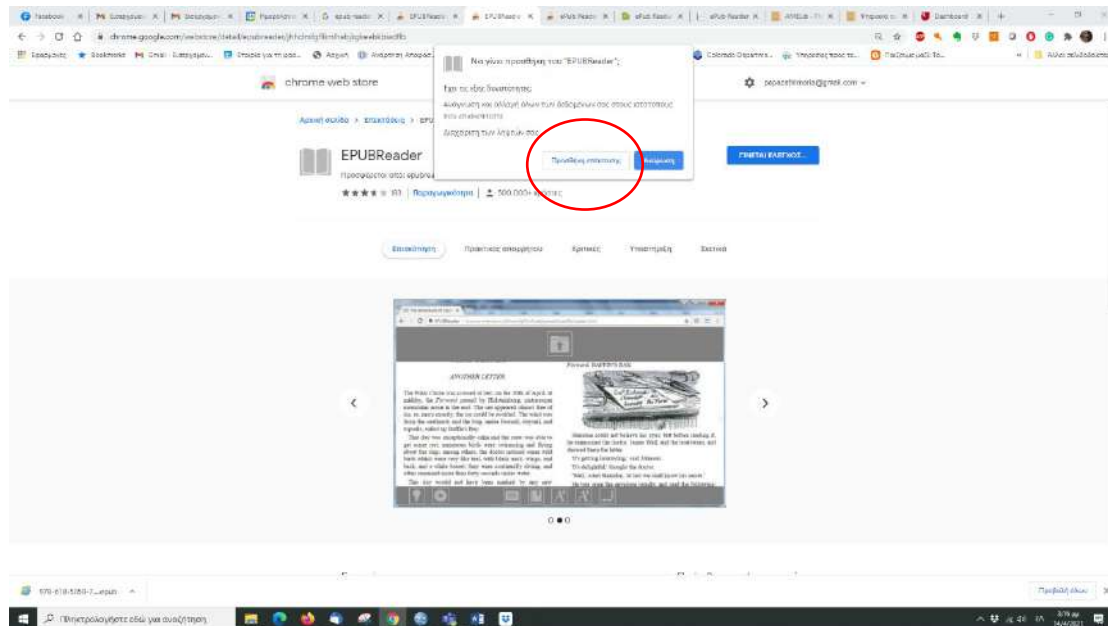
Facebook | Εισερχόμενα | Εισερχόμενα | Ρυθμίσεις | epub reader | EPUBReader | EPUBReader | ePub Reader | ePub Reader | ePub Reader | ANNEΞΕ | Υπηρεσίες | Dashboard

chrome.google.com/webstore/detail/epubreader/jhhclmfgfllimlhabjkgkeebkbiimlfb

chrome web store

Να γίνει προσθήκη του "EPUBReader";

Έχει τις εξής δυνατότητες:

Ανάγνωση και αλλαγή όλων των δεδομένων σας στους ιστότοπους που επισκέπτεστε

Διαχείριση των λήψεών σας

Προσθήκη επέκτασης | Ακύρωση

Αρχική σελίδα > Επεκτάσεις > EPUBReader

EPUBReader

Προσφέρεται από: epubreader

★★★★★ 193 | Παραγωγικότητα | 500.000+ χρήστες

ΓΙΝΕΤΑΙ ΕΛΕΓΧΟΣ...

Επισκόπηση | Πρακτικές απορρήτου | Κριτικές | Υποστήριξη | Σχετικά

ANOTHER LETTER

Forward HARPER'S BAY

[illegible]

978-618-5380-7....epub

Προβολή όλων

Πληκτρολογήστε εδώ για αναζήτηση

3:19 μμ
14/4/2021